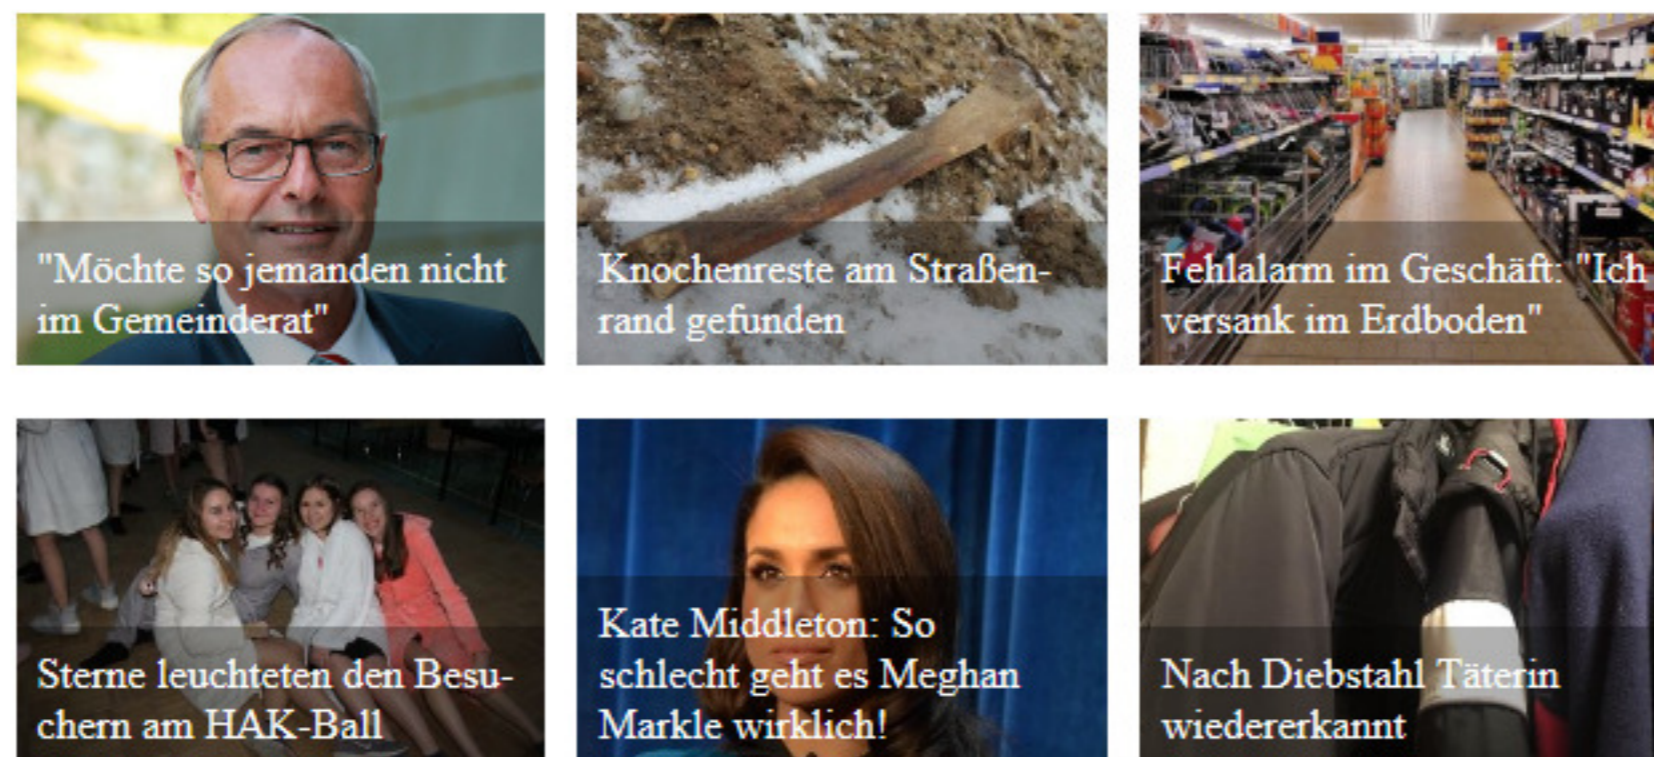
"Möchte so jemanden nicht im Gemeinderat"

Knochenreste am Straßenrand gefunden

Fehlalarm im Geschäft: "Ich versank im Erdboden"

Sterne leuchteten den Besuchern am HAK-Ball

Kate Middleton: So schlecht geht es Meghan Markle wirklich!

Nach Diebstahl Täterin wiedererkannt